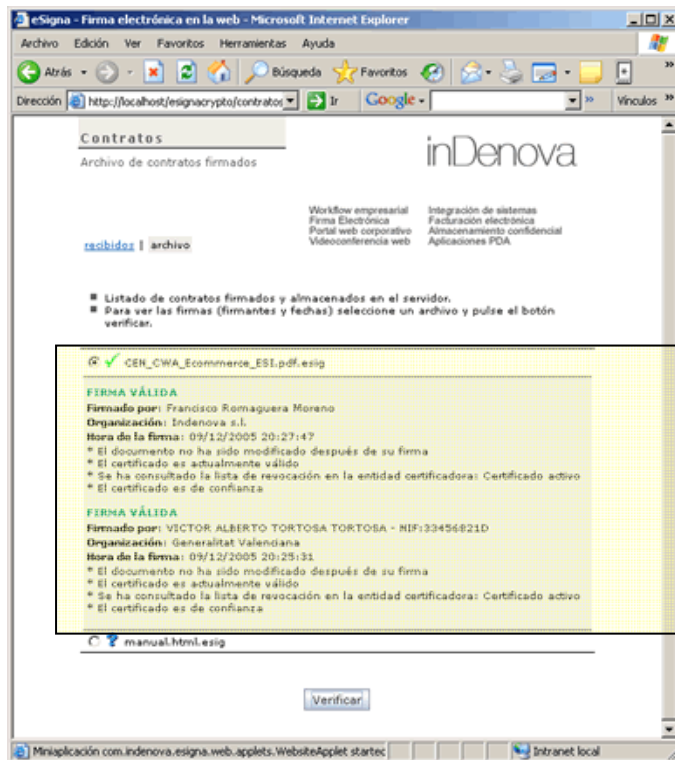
eSigna - Firma electrónica en la web - Microsoft Internet Explorer

Archivo Edición Ver Favoritos Herramientas Ayuda

Atrás Búsqueda Favoritos

Dirección http://localhost/esignacrypto/contratos Ir Google Vínculos

Contratos
Archivo de contratos firmados

inDenova

Workflow empresarial
Firma Electrónica
Portal web corporativo
Videoconferencia web

Integración de sistemas
Facturación electrónica
Almacenamiento confidencial
Aplicaciones PDA

recibidos | archivo

■ Listado de contratos firmados y almacenados en el servidor.
■ Para ver las firmas (firmantes y fechas) seleccione un archivo y pulse el botón verificar.

CEN_CWA_Ecommerce_ESI.pdf.esig

FIRMA VÁLIDA
Firmado por: Francisco Romaguera Moreno
Organización: Indenova s.l.
Hora de la firma: 09/12/2005 20:27:47
* El documento no ha sido modificado después de su firma
* El certificado es actualmente válido
* Se ha consultado la lista de revocación en la entidad certificadora: Certificado activo
* El certificado es de confianza

FIRMA VÁLIDA
Firmado por: VICTOR ALBERTO TORTOSA TORTOSA - NIF:33456821D
Organización: Generalitat Valenciana
Hora de la firma: 09/12/2005 20:25:31
* El documento no ha sido modificado después de su firma
* El certificado es actualmente válido
* Se ha consultado la lista de revocación en la entidad certificadora: Certificado activo
* El certificado es de confianza

manual.html.esig

Verificar

Miniaplicación com.indenova.esigna.web.applets.WebsiteApplet startec Intranet local